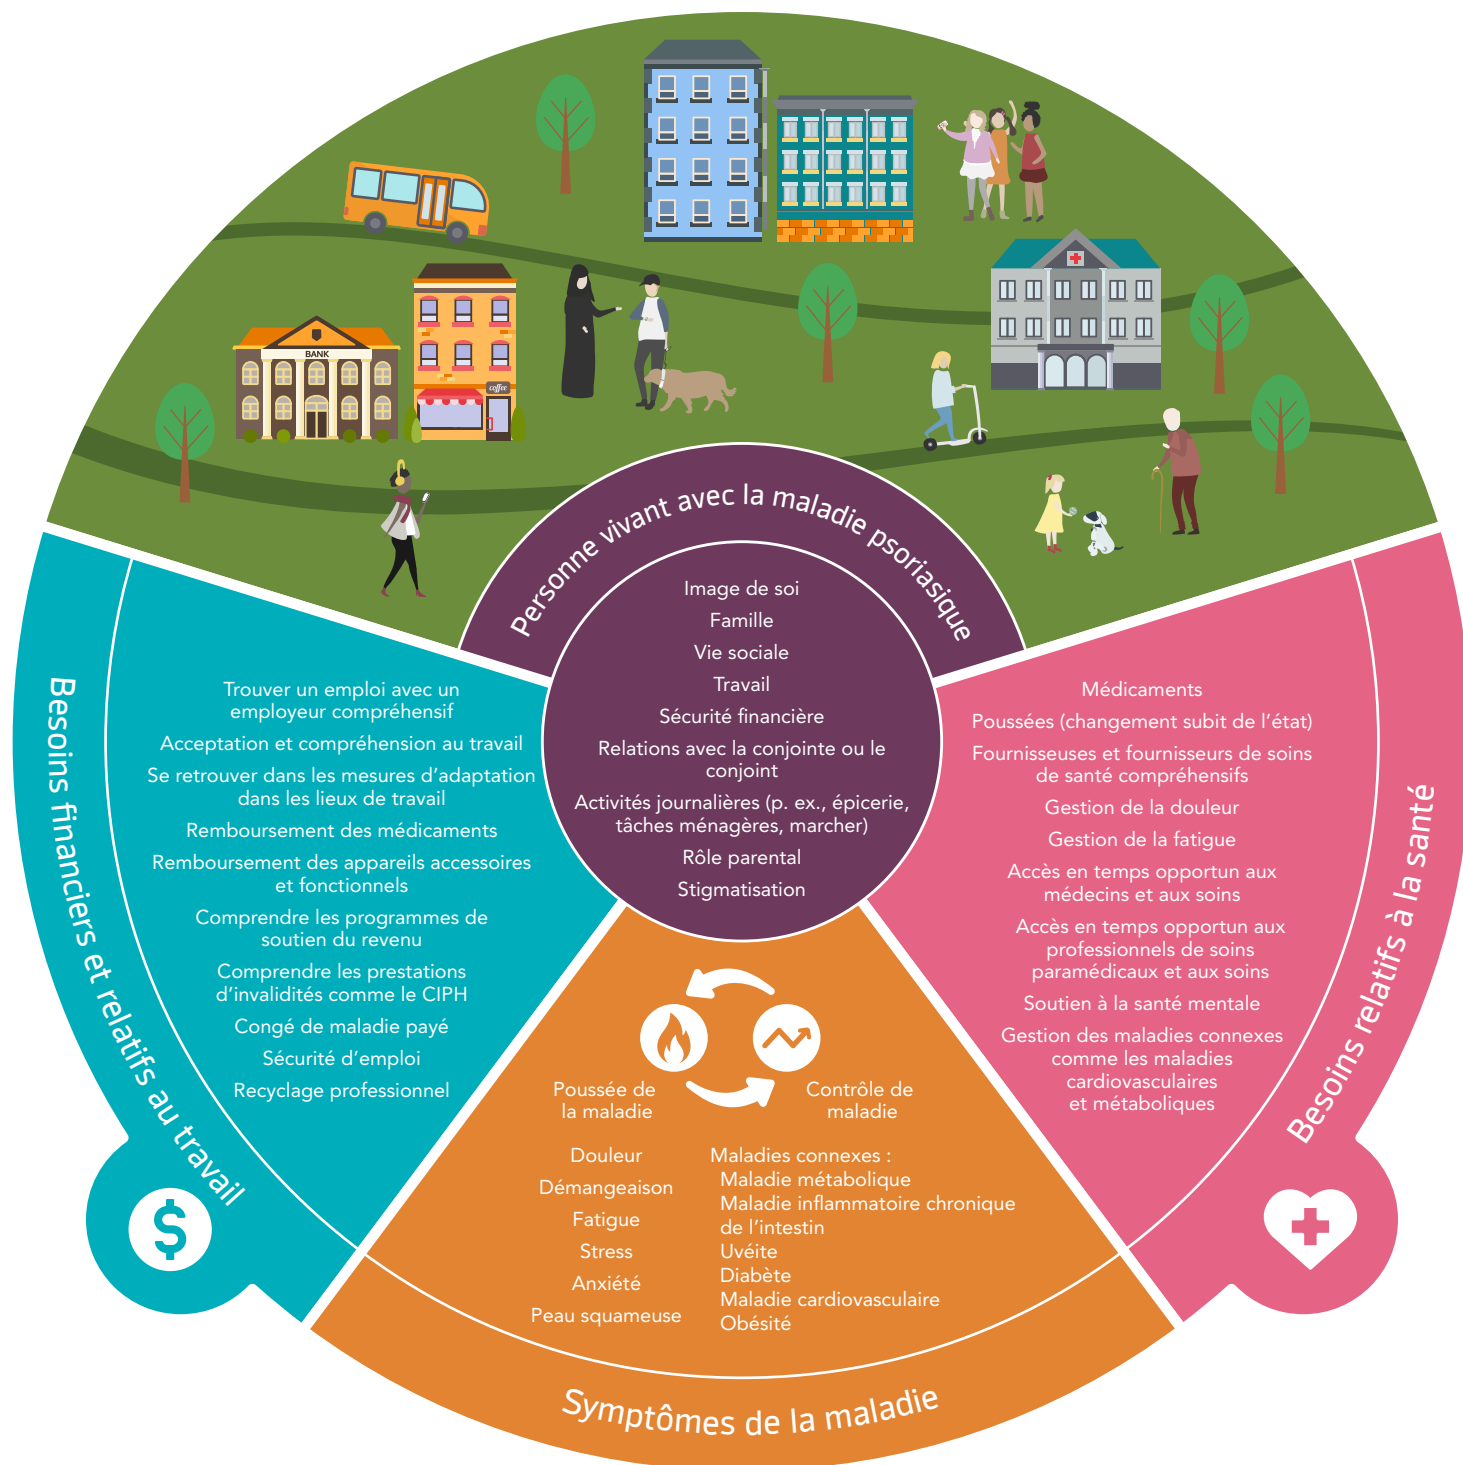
BANK

coffee

Personne vivant avec la maladie psoriasique

Image de soi
Famille
Vie sociale
Travail
Sécurité financière
Relations avec la conjointe ou le conjoint
Activités journalières (p. ex., épicerie, tâches ménagères, marcher)
Rôle parental
Stigmatisation

Besoins financiers et relatifs au travail

Trouver un emploi avec un employeur compréhensif
Acceptation et compréhension au travail
Se retrouver dans les mesures d'adaptation dans les lieux de travail
Remboursement des médicaments
Remboursement des appareils accessoires et fonctionnels
Comprendre les programmes de soutien du revenu
Comprendre les prestations d'invalidités comme le CIPH
Congé de maladie payé
Sécurité d'emploi
Recyclage professionnel

Besoins relatifs à la santé

Médicaments
Poussées (changement subit de l'état)
Fournisseuses et fournisseurs de soins de santé compréhensifs
Gestion de la douleur
Gestion de la fatigue
Accès en temps opportun aux médecins et aux soins
Accès en temps opportun aux professionnels de soins paramédicaux et aux soins
Soutien à la santé mentale
Gestion des maladies connexes comme les maladies cardiovasculaires et métaboliques

Poussée de la maladie
Contrôle de maladie

Douleur
Démangeaison
Fatigue
Stress
Anxiété
Peau squameuse

Maladies connexes :
Maladie métabolique
Maladie inflammatoire chronique de l'intestin
Uvéite
Diabète
Maladie cardiovasculaire
Obésité

Symptômes de la maladie